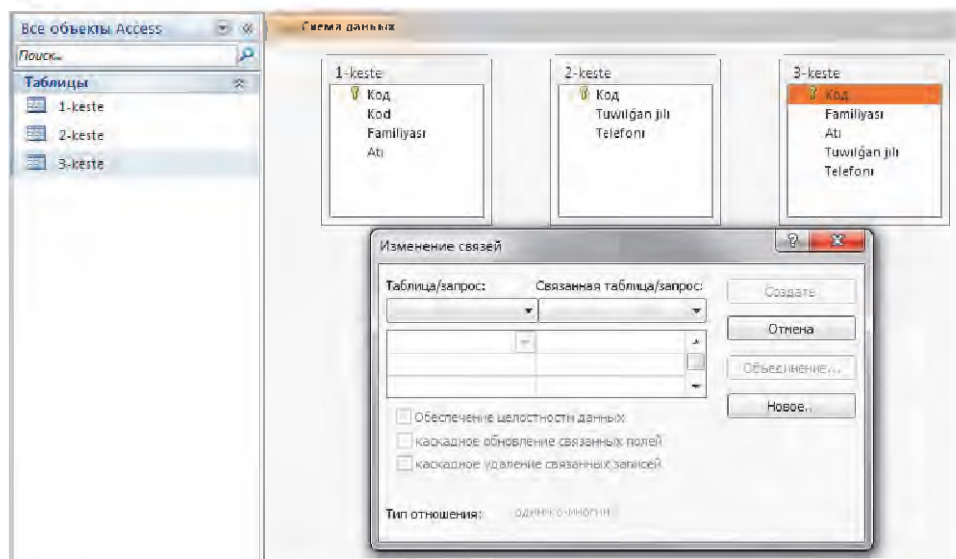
Все объекты Access

Поиск...

Таблицы

1-keste

2-keste

3-keste

Схема данных

1-keste
Код
Kod
Familiyası
Atı

2-keste
Код
Tuwılǵan jılı
Telefonı

3-keste
Код
Familiyası
Atı
Tuwılǵan jılı
Telefonı

Изменение связей

Таблица/запрос:

Связанная таблица/запрос:

Создать

Отмена

Объединение...

Новое...

Обеспечение целостности данных

Каскадное обновление связанных полей

Каскадное удаление связанных записей

Тип отношения:

один-ко-многим